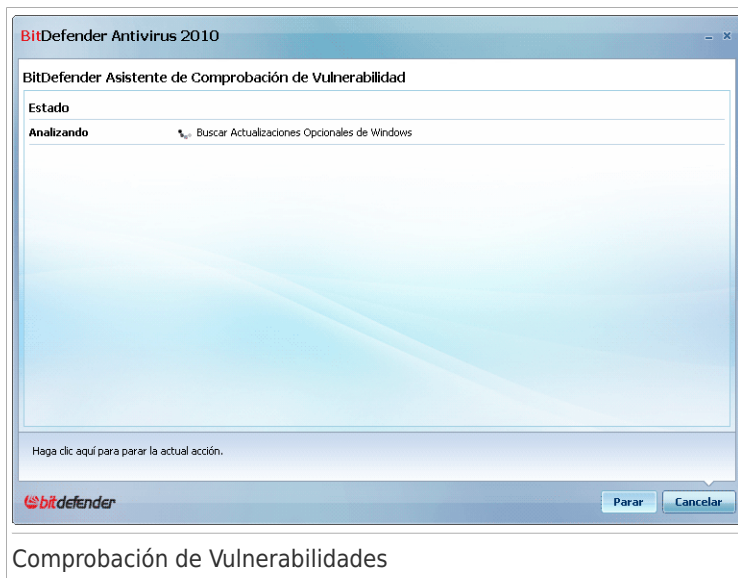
BitDefender Antivirus 2010

– x

BitDefender Asistente de Comprobación de Vulnerabilidad

Estado

Analizando Buscar Actualizaciones Opcionales de Windows

Haga clic aquí para parar la actual acción.

bitdefender

Parar

Cancelar

Comprobación de Vulnerabilidades